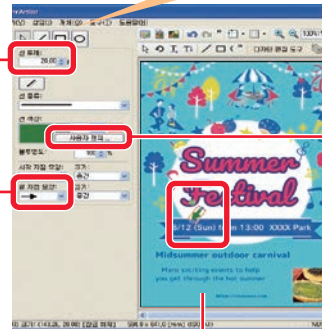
yArtiste

선 두께:
28.00

선 종류:

선 색상:
사용자 정의

불투명도: 100

시작 화살 모양: 크기: 중간
끝 화살 모양: 크기: 중간

Summer
Festival

8/12 (Sun) 11am 13:00 XXXX Park

Midsummer outdoor carnival

Many exciting events to help you get through the hot summer

100%